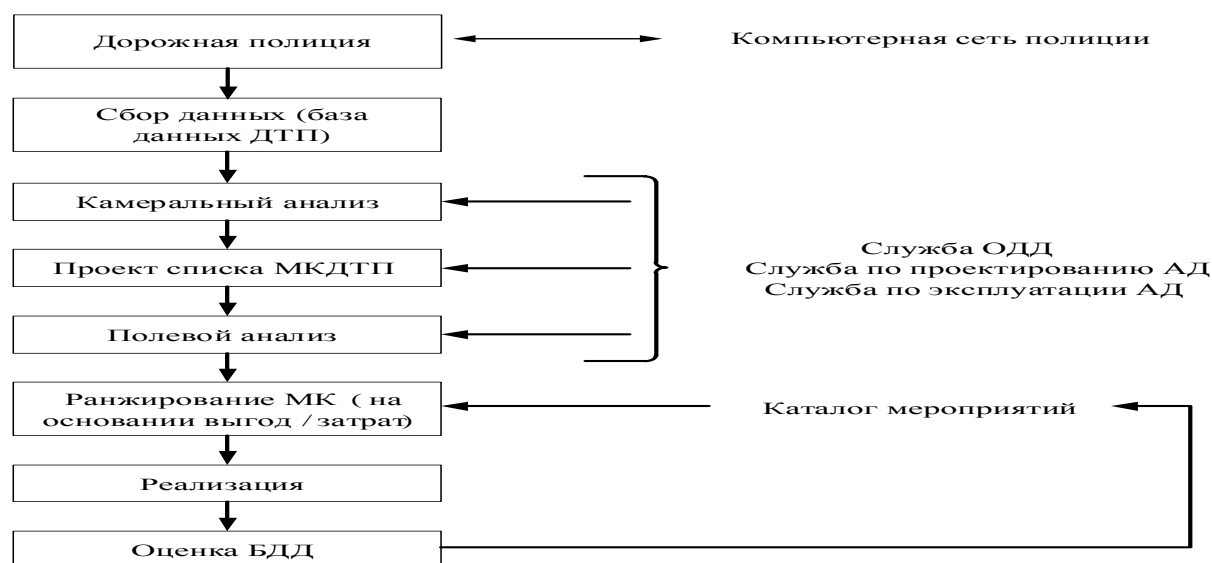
Дорожная полиция

Компьютерная сеть полиции

Сбор данных (база данных ДТП)

Камеральный анализ

Проект списка МКДТП

Полевой анализ

Служба ОДД
Служба по проектированию АД
Служба по эксплуатации АД

Ранжирование МК ( на основании выгод / затрат)

Каталог мероприятий

Реализация

Оценка БДД